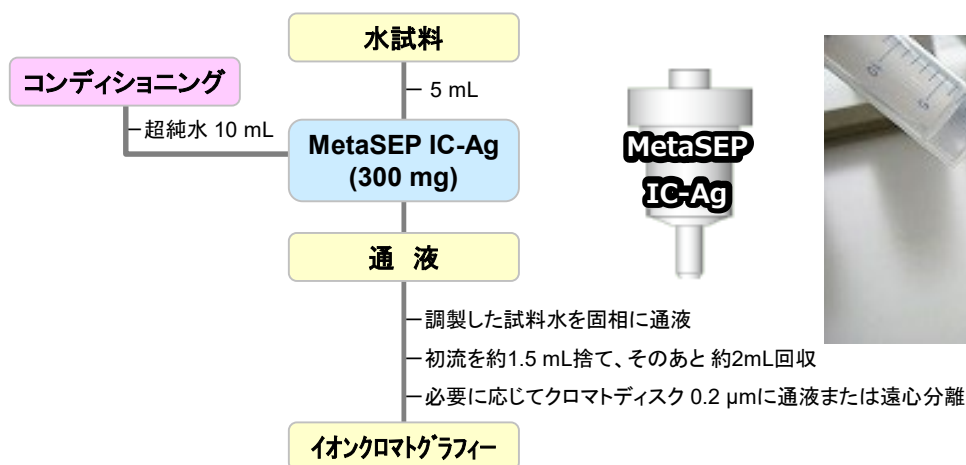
水試料

コンディショニング

超純水 10 mL

5 mL

MetaSEP IC-Ag (300 mg)

MetaSEP IC-Ag

通 液

調製した試料水を固相に通液

初流を約1.5 mL捨て、そのあと 約2mL回収

必要に応じてクロマトディスク 0.2 µmに通液または遠心分離

イオンクロマトグラフィー